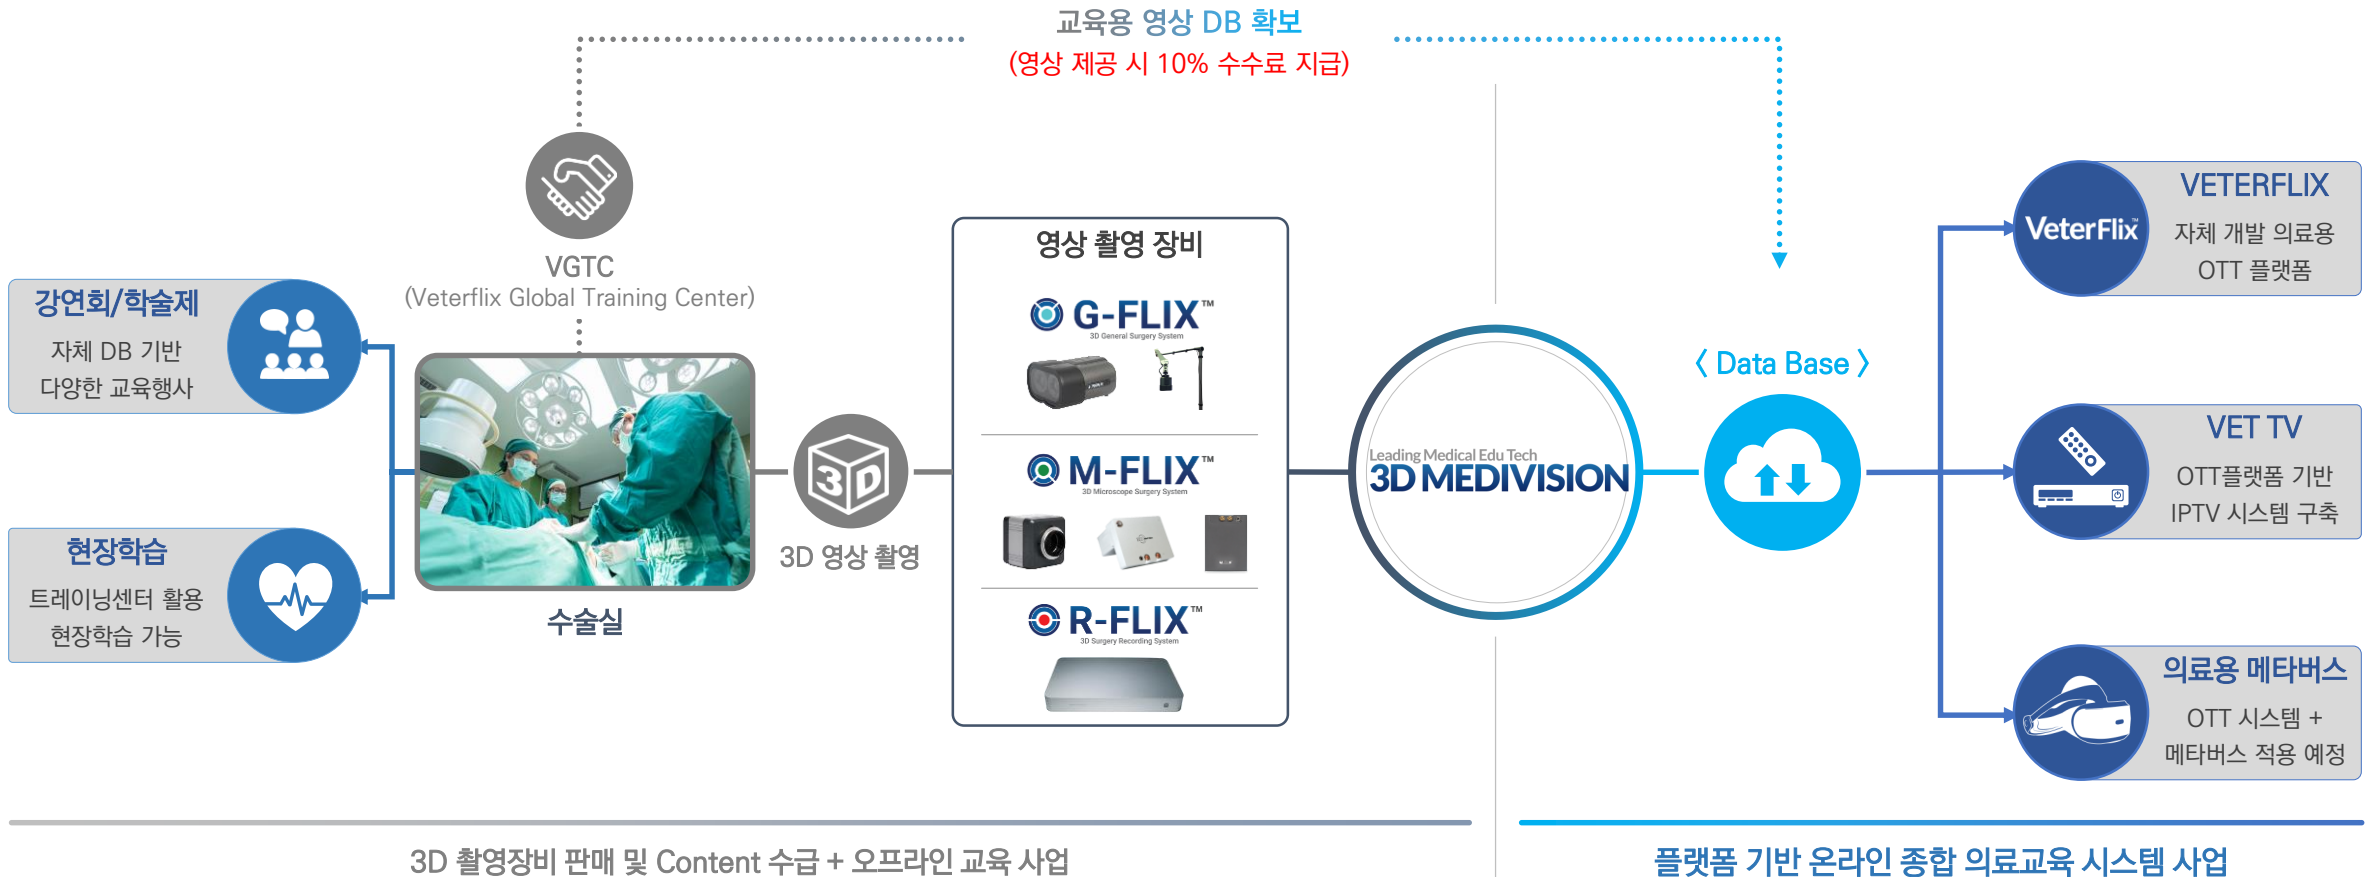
교육용 영상 DB 확보
(영상 제공 시 10% 수수료 지급)

VGTC
(Veterflix Global Training Center)

강연회/학술제
자체 DB 기반
다양한 교육행사

현장학습
트레이닝센터 활용
현장학습 가능

수술실

3D

3D 영상 촬영

영상 촬영 장비

G-FLIX™
3D General Surgery System

M-FLIX™
3D Microscope Surgery System

R-FLIX™
3D Surgery Recording System

Leading Medical Edu Tech
3D MEDIVISION

〈 Data Base 〉

VeterFlix
VETERFLIX
자체 개발 의료용
OTT 플랫폼

VET TV
OTT플랫폼 기반
IPTV 시스템 구축

의료용 메타버스
OTT 시스템 +
메타버스 적용 예정

3D 촬영장비 판매 및 Content 수급 + 오프라인 교육 사업

플랫폼 기반 온라인 종합 의료교육 시스템 사업